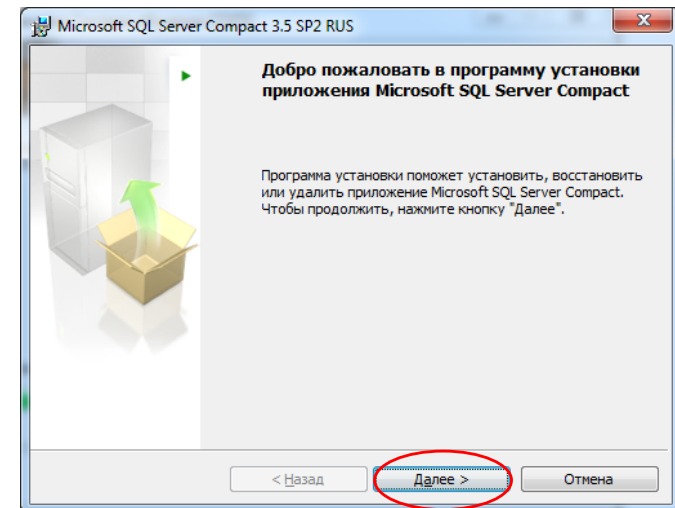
Microsoft SQL Server Compact 3.5 SP2 RUS

Добро пожаловать в программу установки приложения Microsoft SQL Server Compact

Программа установки поможет установить, восстановить или удалить приложение Microsoft SQL Server Compact. Чтобы продолжить, нажмите кнопку "Далее".

< Назад

Далее >

Отмена